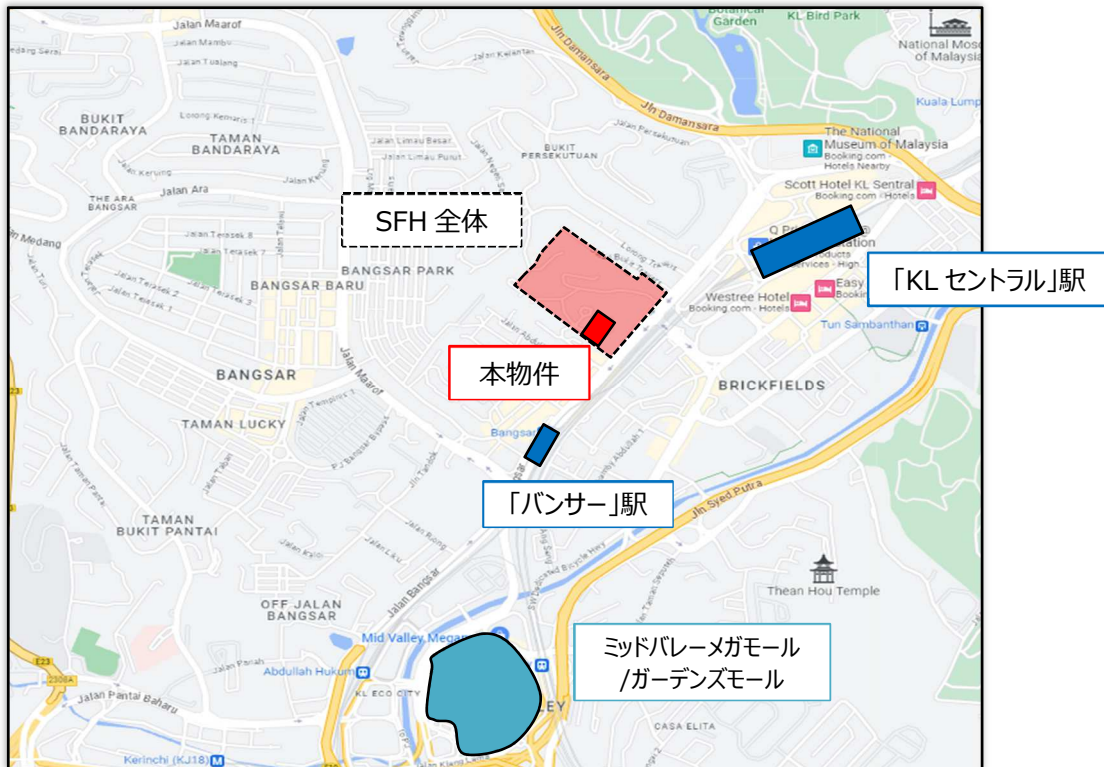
SFH 全体

本物件

「KL セントラル」駅

「バンサー」駅

ミッドバレーメガモール
/ガーデンズモール

Jalan Maarof
Botanical Garden
KL Bird Park
National Museum of Malaysia
Kuala Lump
Jln Damansara
BUKIT BANDARAYA
TAMAN BANDARAYA
BUKIT PERSEKUTUAN
The National Museum of Malaysia
Booking.com · Hotels Nearby
Scott Hotel KL Sentral
THE ARA BANGSAR
Jalan Ara
Jalan Medang
BANGSAR PARK
BANGSAR BARU
Westree Hotel
Booking.com · Hotels
Tun Sambanthan
BANGSAR
Jalan Maarof
BRICKFIELDS
TAMAN LUCKY
Bangsar
Jln Syed Putra
TAMAN BUKIT PANTAI
Thean Hou Temple
OFF JALAN BANGSAR
Jalan Bangsar
Mid Valley Megamall
Abdullah Hukum
KL ECO CITY
Jalan Pantai Baharu
CASA ELITA
Kerinchi (KJ18)
E23